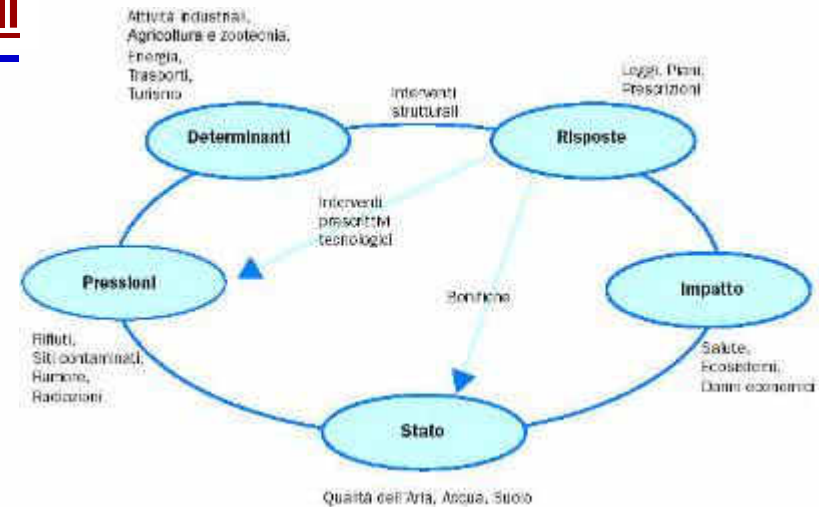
Attività industriali,
Agricoltura e zootecnia,
Energia,
Trasporti,
Turismo

Determinanti

Interventi
strutturali

Leggi, Piani,
Prescrizioni

Risposte

Interventi
prescrittivi
tecnologici

Pressioni

Bonifiche

Impatto

Rifiuti,
Siti contaminati,
Rumore,
Radiazioni

Salute,
Ecosistemi,
Danni economici

Stato

Qualità dell'Aria, Acqua, Suolo